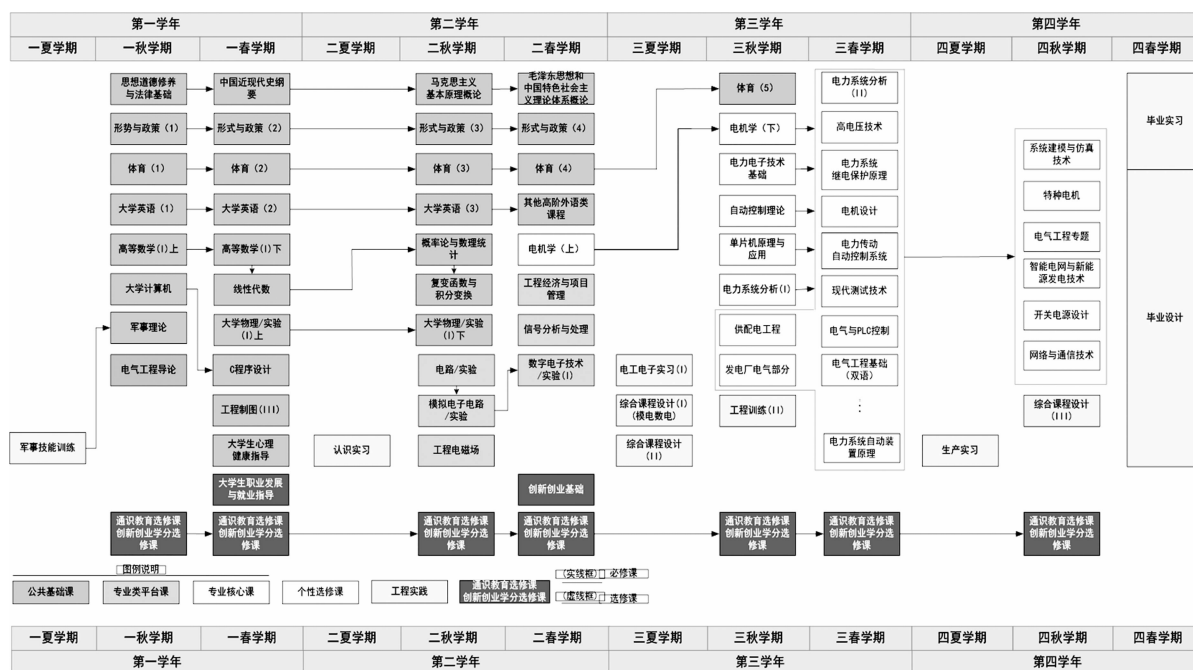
| 第一学年 | | | 第二学年 | | | 第三学年 | | | 第四学年 | | |
|---|---|---|---|---|---|---|---|---|---|---|---|
| 一夏学期 | 一秋学期 | 一春学期 | 二夏学期 | 二秋学期 | 二春学期 | 三夏学期 | 三秋学期 | 三春学期 | 四夏学期 | 四秋学期 | 四春学期 |

思想道德修养与法律基础
中国近现代史纲要
马克思主义基本原理概论
毛泽东思想和中国特色社会主义理论体系概论
体育（5）
电力系统分析（II）
毕业实习

形势与政策（1）
形式与政策（2）
形式与政策（3）
形式与政策（4）
电机学（下）
高电压技术

体育（1）
体育（2）
体育（3）
体育（4）
电力电子技术基础
电力系统继电保护原理
系统建模与仿真技术

大学英语（1）
大学英语（2）
大学英语（3）
其他高阶外语类课程
自动控制理论
电机设计
特种电机

高等数学(I)上
高等数学(I)下
概率论与数理统计
电机学（上）
单片机原理与应用
电力传动自动控制系统
电气工程专题

线性代数
复变函数与积分变换
工程经济与项目管理
电力系统分析(I)
现代测试技术
智能电网与新能源发电技术

大学计算机
军事理论
大学物理/实验(I)上
大学物理/实验(I)下
信号分析与处理
供配电工程
电气与PLC控制
开关电源设计
毕业设计

电气工程导论
C程序设计
电路/实验
数字电子技术/实验(I)
电工电子实习(I)
发电厂电气部分
电气工程基础（双语）
网络与通信技术

工程制图(III)
模拟电子电路/实验
综合课程设计(I)(模电数电)
工程训练(II)
⋮
综合课程设计(III)

军事技能训练
大学生心理健康指导
认识实习
工程电磁场
综合课程设计(II)
电力系统自动装置原理
生产实习

大学生职业发展与就业指导
创新创业基础

通识教育选修课 创新创业学分选修课
通识教育选修课 创新创业学分选修课
通识教育选修课 创新创业学分选修课
通识教育选修课 创新创业学分选修课
通识教育选修课 创新创业学分选修课
通识教育选修课 创新创业学分选修课
通识教育选修课 创新创业学分选修课

图例说明
公共基础课 | 专业类平台课 | 专业核心课 | 个性选修课 | 工程实践 | 通识教育选修课 创新创业学分选修课 | (实线框) 必修课 | (虚线框) 选修课

| 一夏学期 | 一秋学期 | 一春学期 | 二夏学期 | 二秋学期 | 二春学期 | 三夏学期 | 三秋学期 | 三春学期 | 四夏学期 | 四秋学期 | 四春学期 |
|---|---|---|---|---|---|---|---|---|---|---|---|
| 第一学年 | | | 第二学年 | | | 第三学年 | | | 第四学年 | | |